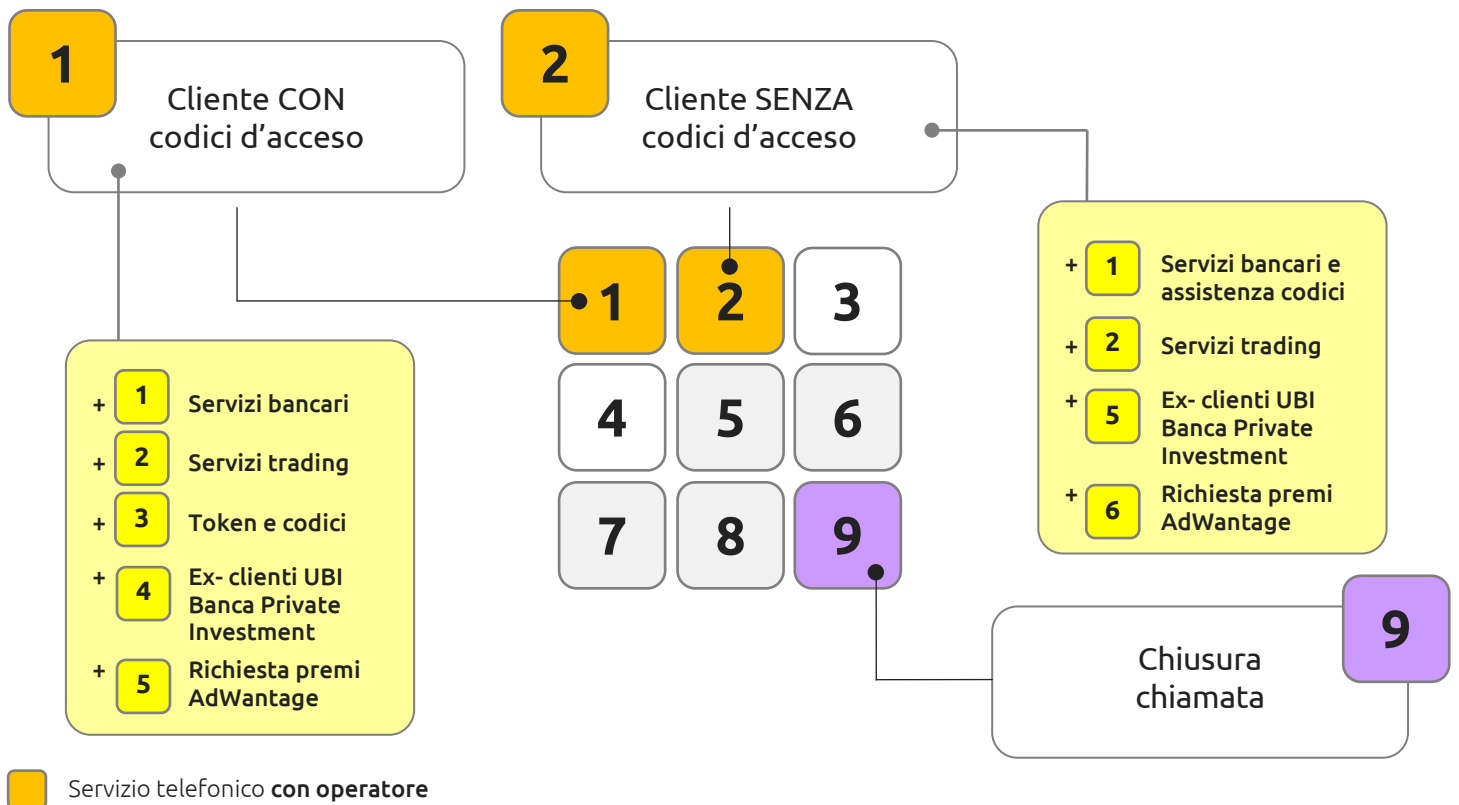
1

Cliente CON codici d'acceso

2

Cliente SENZA codici d'acceso

+ 1 Servizi bancari e assistenza codici

+ 2 Servizi trading

+ 5 Ex- clienti UBI Banca Private Investment

+ 6 Richiesta premi AdWantage

1 2 3
4 5 6
7 8 9

+ 1 Servizi bancari

+ 2 Servizi trading

+ 3 Token e codici

+ 4 Ex- clienti UBI Banca Private Investment

+ 5 Richiesta premi AdWantage

9

Chiusura chiamata

Servizio telefonico **con operatore**